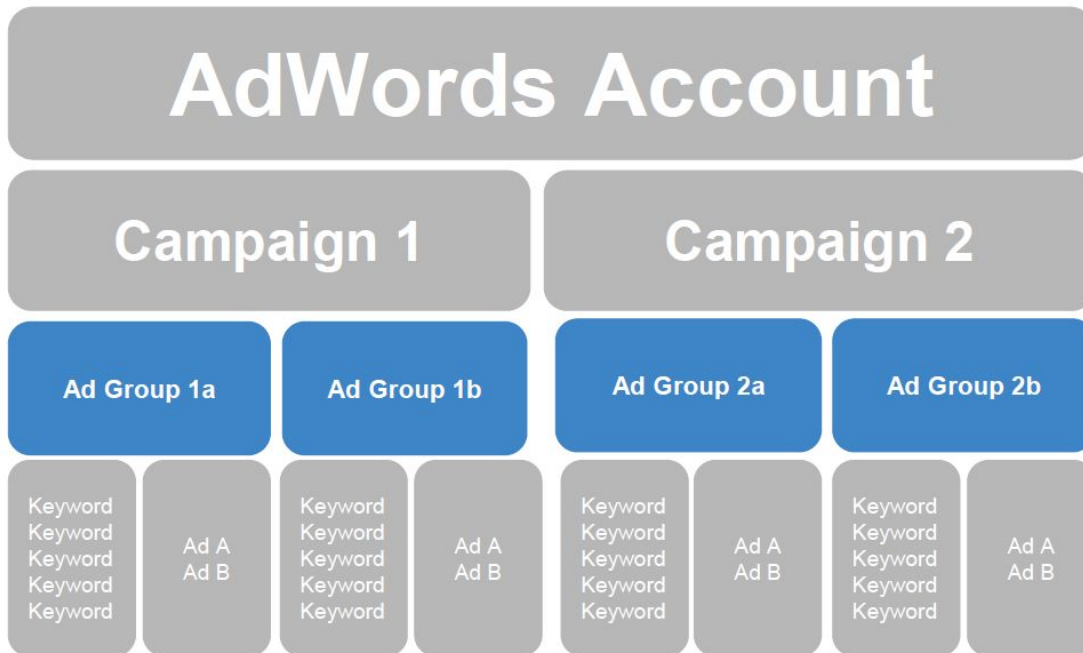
AdWords Account

Campaign 1

Campaign 2

Ad Group 1a

Ad Group 1b

Ad Group 2a

Ad Group 2b

Keyword
Keyword
Keyword
Keyword
Keyword

Ad A
Ad B

Keyword
Keyword
Keyword
Keyword
Keyword

Ad A
Ad B

Keyword
Keyword
Keyword
Keyword
Keyword

Ad A
Ad B

Keyword
Keyword
Keyword
Keyword
Keyword

Ad A
Ad B